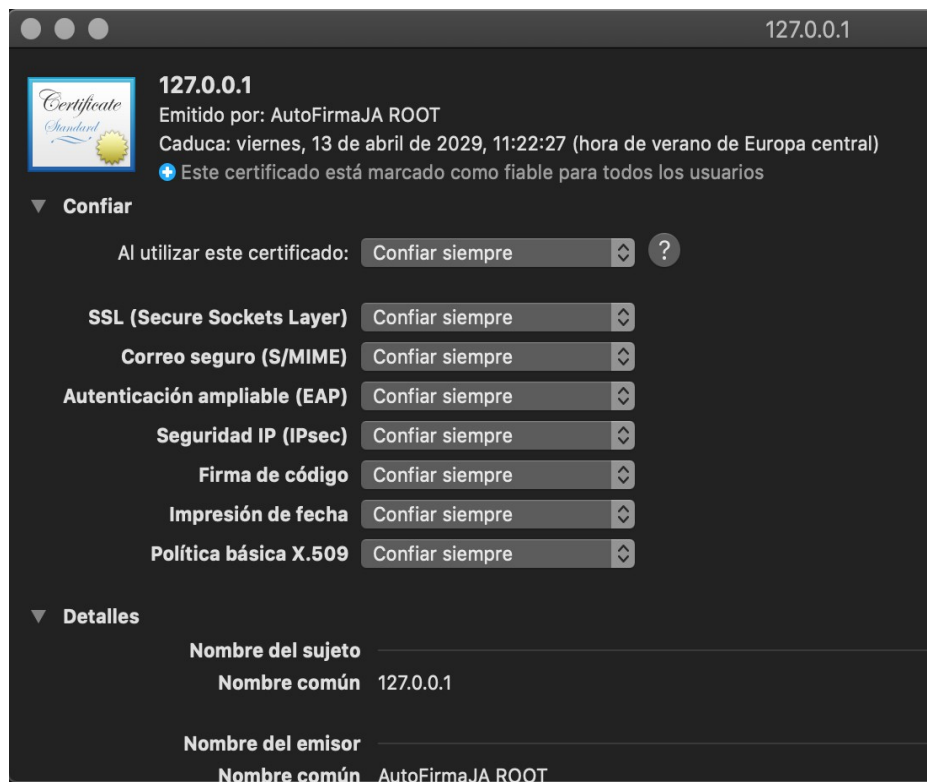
127.0.0.1

Certificate Standard

127.0.0.1
Emitido por: AutoFirmaJA ROOT
Caduca: viernes, 13 de abril de 2029, 11:22:27 (hora de verano de Europa central)
Este certificado está marcado como fiable para todos los usuarios

Confiar

Al utilizar este certificado: Confiar siempre ?

SSL (Secure Sockets Layer) Confiar siempre
Correo seguro (S/MIME) Confiar siempre
Autenticación ampliable (EAP) Confiar siempre
Seguridad IP (IPsec) Confiar siempre
Firma de código Confiar siempre
Impresión de fecha Confiar siempre
Política básica X.509 Confiar siempre

Detalles

Nombre del sujeto
Nombre común 127.0.0.1

Nombre del emisor
Nombre común AutoFirmaJA ROOT